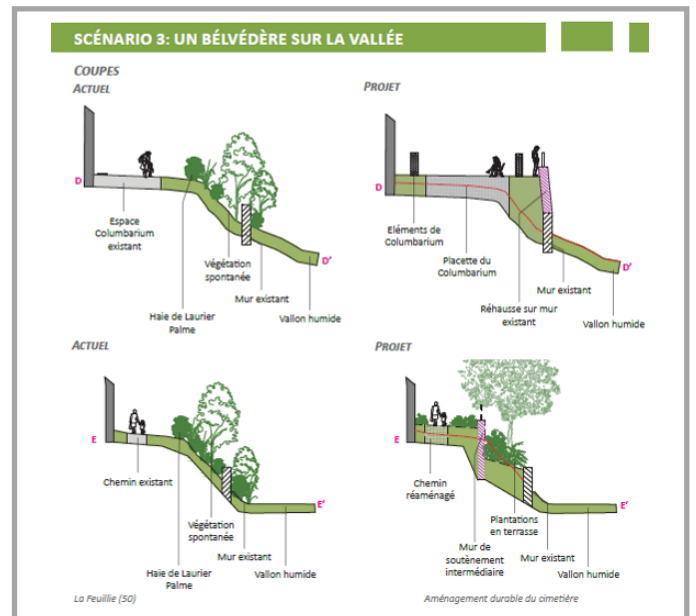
SCÉNARIO 3: UN BÉLVÉDÈRE SUR LA VALLÉE

COUPES

ACTUEL

D

Espace Columbarium existant

Végétation spontanée

D'

Mur existant

Haie de Laurier Palme

Vallon humide

PROJET

D

Eléments de Columbarium

Placette du Columbarium

D'

Mur existant

Réhausse sur mur existant

Vallon humide

ACTUEL

E

Chemin existant

E'

Végétation spontanée

Mur existant

Haie de Laurier Palme

Vallon humide

PROJET

E

Chemin réaménagé

E'

Plantations en terrasse

Mur de soutènement intermédiaire

Mur existant

Vallon humide

La Feuillie (50)

Aménagement durable du cimetière